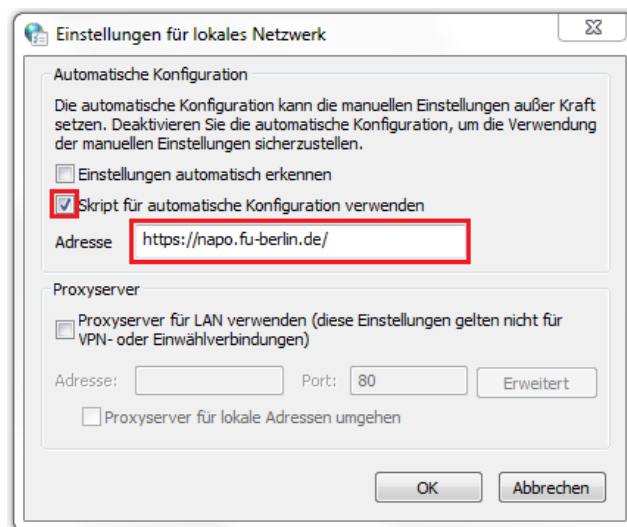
Einstellungen für lokales Netzwerk

Automatische Konfiguration

Die automatische Konfiguration kann die manuellen Einstellungen außer Kraft setzen. Deaktivieren Sie die automatische Konfiguration, um die Verwendung der manuellen Einstellungen sicherzustellen.

Einstellungen automatisch erkennen

Skript für automatische Konfiguration verwenden

Adresse https://napo.fu-berlin.de/

Proxyserver

Proxyserver für LAN verwenden (diese Einstellungen gelten nicht für VPN- oder Einwählverbindungen)

Adresse: Port: 80 Erweitert

Proxyserver für lokale Adressen umgehen

OK Abbrechen